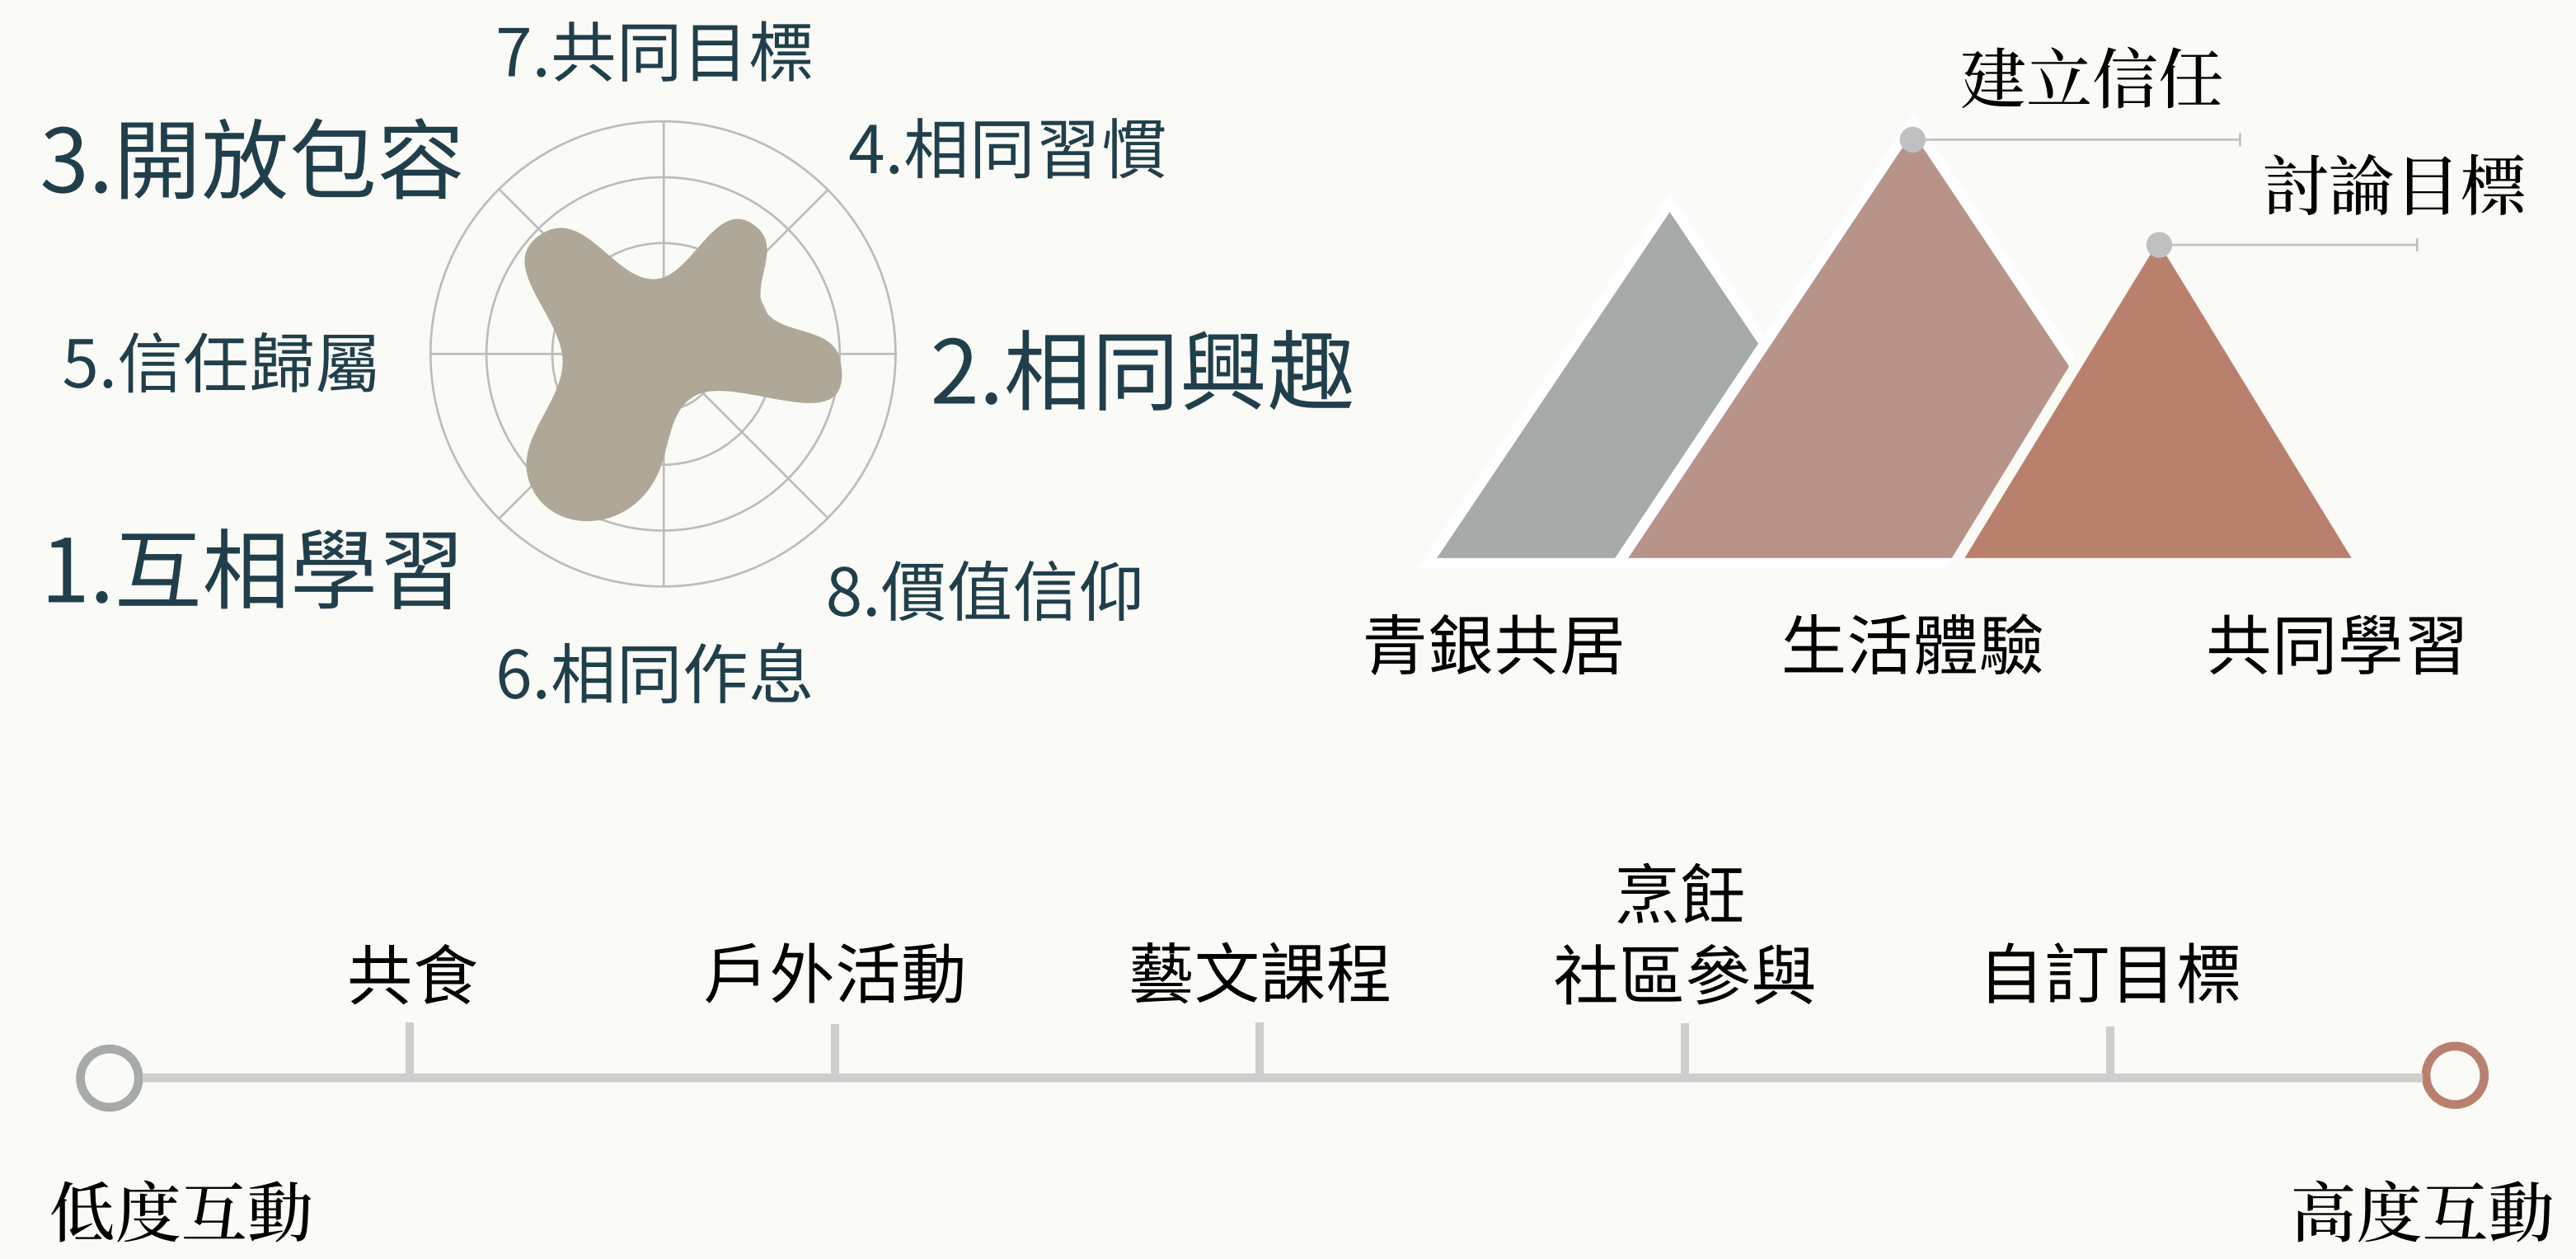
7.共同目標

3.開放包容

4.相同習慣

5.信任歸屬

2.相同興趣

1.互相學習

8.價值信仰

6.相同作息

建立信任

討論目標

青銀共居

生活體驗

共同學習

共食

戶外活動

藝文課程

烹飪
社區參與

自訂目標

低度互動

高度互動